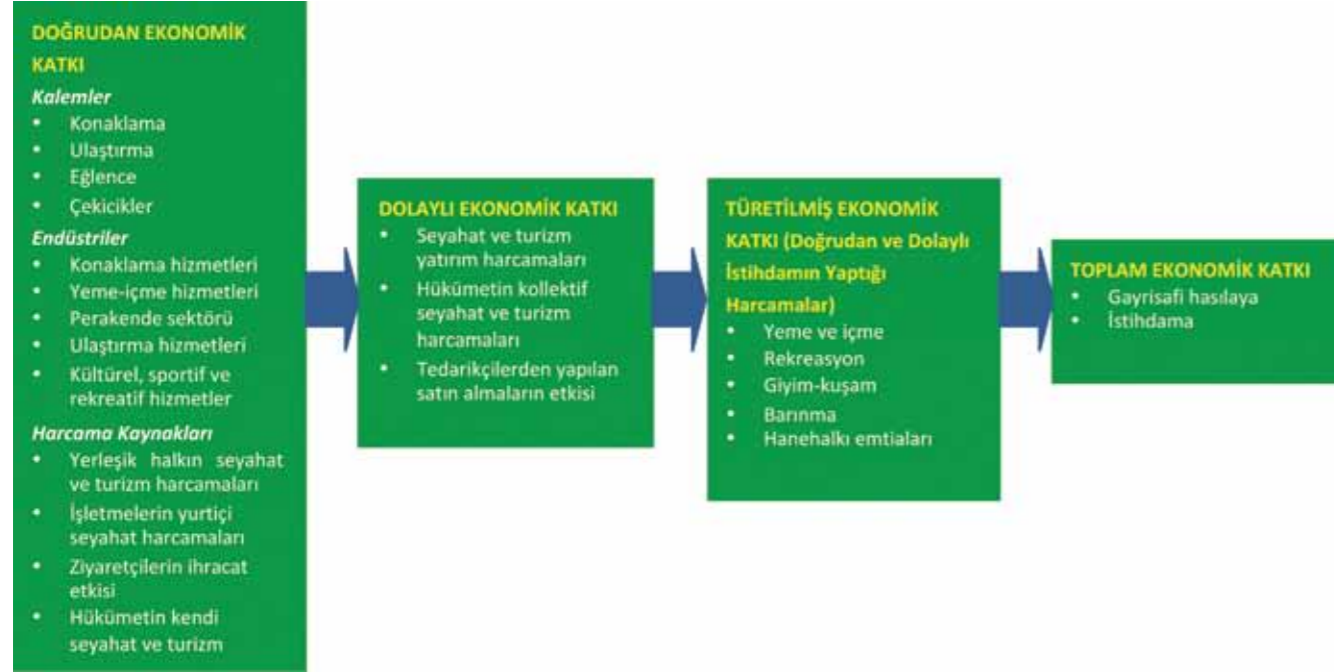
DOĞRUDAN EKONOMİK KATKI

Kalemler
• Konaklama
• Ulaştırma
• Eğlence
• Çekicikler

Endüstriler
• Konaklama hizmetleri
• Yeme-içme hizmetleri
• Perakende sektörü
• Ulaştırma hizmetleri
• Kültürel, sportif ve rekreatif hizmetler

Harcama Kaynakları
• Yerleşik halkın seyahat ve turizm harcamaları
• İşletmelerin yurtiçi seyahat harcamaları
• Ziyaretçilerin ihracat etkisi
• Hükümetin kendi seyahat ve turizm

DOLAYLI EKONOMİK KATKI
• Seyahat ve turizm yatırım harcamaları
• Hükümetin kollektif seyahat ve turizm harcamaları
• Tedarikçilerden yapılan satın almaların etkisi

TÜRETİLMİŞ EKONOMİK KATKI (Doğrudan ve Dolaylı İstihdamın Yaptığı Harcamalar)
• Yeme ve içme
• Rekreasyon
• Giyim-kuşam
• Barınma
• Hanehalkı emtiaları

TOPLAM EKONOMİK KATKI
• Gayrisafi hasılaya
• İstihdama